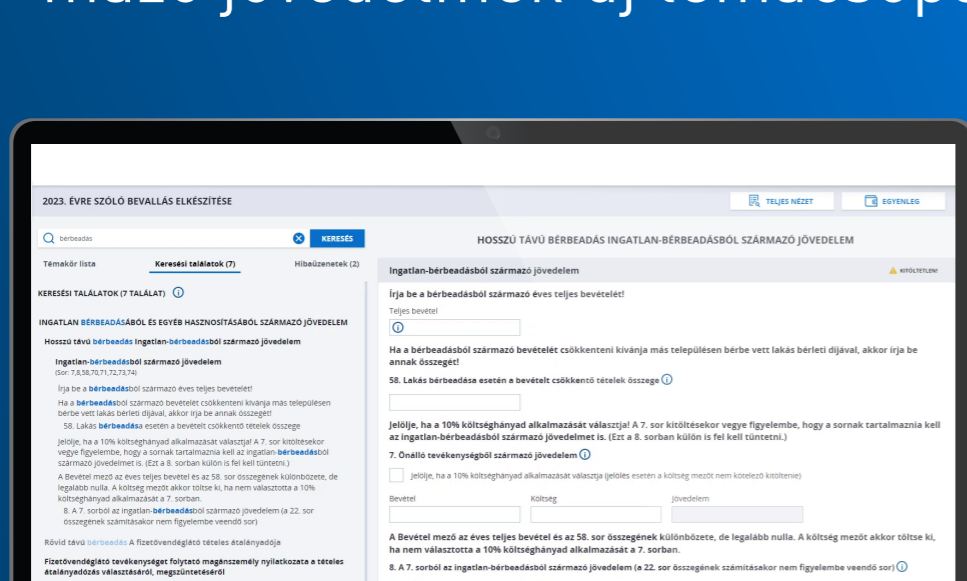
2023. ÉVRE SZÓLÓ BEVALLÁS ELKÉSZÍTÉSE

TELJES NÉZET

EGYENLEG

bérbeadás

KERESÉS

Témakör lista

Keresési találatok (7)

Hibaüzenetek (2)

KERESÉSI TALÁLATOK (7 TALÁLAT)

INGATLAN BÉRBEADÁSÁBÓL ÉS EGYÉB HASZNOSÍTÁSÁBÓL SZÁRMAZÓ JÖVEDELEM

Hosszú távú bérbeadás Ingatlan-bérbeadásból származó jövedelem

Ingatlan-bérbeadásból származó jövedelem
(Sor: 7,8,58,70,71,72,73,74)

Írja be a bérbeadásból származó éves teljes bevételét!

Ha a bérbeadásból származó bevételét csökkenteni kívánja más településen bérbe vett lakás bérleti díjával, akkor írja be annak összegét!

58. Lakás bérbeadása esetén a bevételt csökkentő tételek összege

Jelölje, ha a 10% költséghányad alkalmazását választja! A 7. sor kitöltésekor vegye figyelembe, hogy a sornak tartalmaznia kell az ingatlan-bérbeadásból származó jövedelmet is. (Ezt a 8. sorban külön is fel kell tüntetni.)

A Bevétel mező az éves teljes bevétel és az 58. sor összegének különbözete, de legalább nulla. A költség mezőt akkor töltse ki, ha nem választotta a 10% költséghányad alkalmazását a 7. sorban.

8. A 7. sorból az ingatlan-bérbeadásból származó jövedelem (a 22. sor összegének számításakor nem figyelembe veendő sor)

Rövid távú bérbeadás A fizetővendéglátó tételes átalányadója

Fizetővendéglátó tevékenységet folytató magánszemély nyilatkozata a tételes átalányadózás választásáról, megszüntetéséről

HOSSZÚ TÁVÚ BÉRBEADÁS INGATLAN-BÉRBEADÁSBÓL SZÁRMAZÓ JÖVEDELEM

Ingatlan-bérbeadásból származó jövedelem

KITÖLTETLEN!

Írja be a bérbeadásból származó éves teljes bevételét!

Teljes bevétel

Ha a bérbeadásból származó bevételét csökkenteni kívánja más településen bérbe vett lakás bérleti díjával, akkor írja be annak összegét!

58. Lakás bérbeadása esetén a bevételt csökkentő tételek összege

Jelölje, ha a 10% költséghányad alkalmazását választja! A 7. sor kitöltésekor vegye figyelembe, hogy a sornak tartalmaznia kell az ingatlan-bérbeadásból származó jövedelmet is. (Ezt a 8. sorban külön is fel kell tüntetni.)

7. Önálló tevékenységből származó jövedelem

Jelölje, ha a 10% költséghányad alkalmazását választja (jelölés esetén a költség mezőt nem kötelező kitöltenie)

Bevétel

Költség

Jövedelem

A Bevétel mező az éves teljes bevétel és az 58. sor összegének különbözete, de legalább nulla. A költség mezőt akkor töltse ki, ha nem választotta a 10% költséghányad alkalmazását a 7. sorban.

8. A 7. sorból az ingatlan-bérbeadásból származó jövedelem (a 22. sor összegének számításakor nem figyelembe veendő sor)